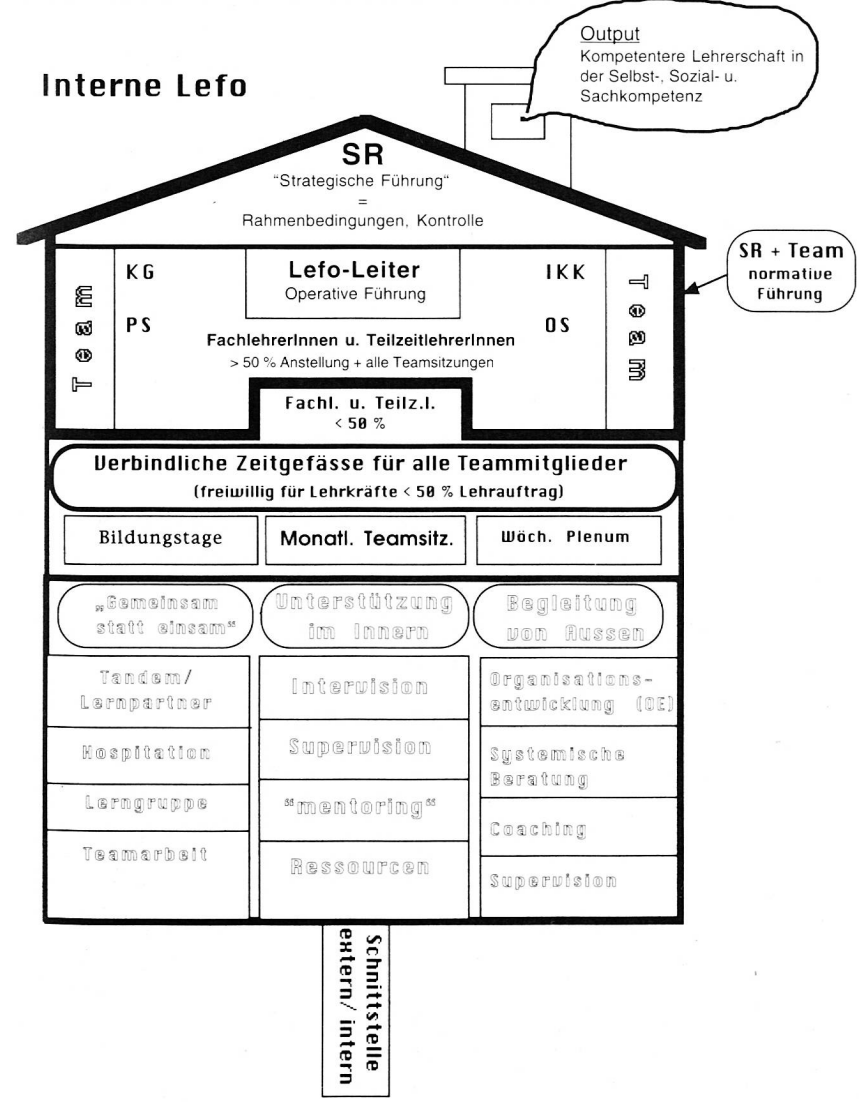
Interne Lefo

Output
Kompetentere Lehrerschaft in der Selbst-, Sozial- u. Sachkompetenz

SR
"Strategische Führung"
=
Rahmenbedingungen, Kontrolle

SR + Team
normative Führung

Team

KG

PS

Lefo-Leiter
Operative Führung

IKK

OS

Team

FachlehrerInnen u. TeilzeitlehrerInnen
> 50 % Anstellung + alle Teamsitzungen

Fachl. u. Teilz.l.
< 50 %

Verbindliche Zeitgefässe für alle Teammitglieder
(freiwillig für Lehrkräfte < 50 % Lehrauftrag)

Bildungstage

Monatl. Teamsitz.

Wöch. Plenum

„Gemeinsam statt einsam"

Unterstützung im Innern

Begleitung von Aussen

Tandem/ Lernpartner

Kospitation

Lerngruppe

Teamarbeit

Intervision

Supervision

"mentoring"

Ressourcen

Organisationsentwicklung (OE)

Systemische Beratung

Coaching

Supervision

Schnittstelle extern/ intern